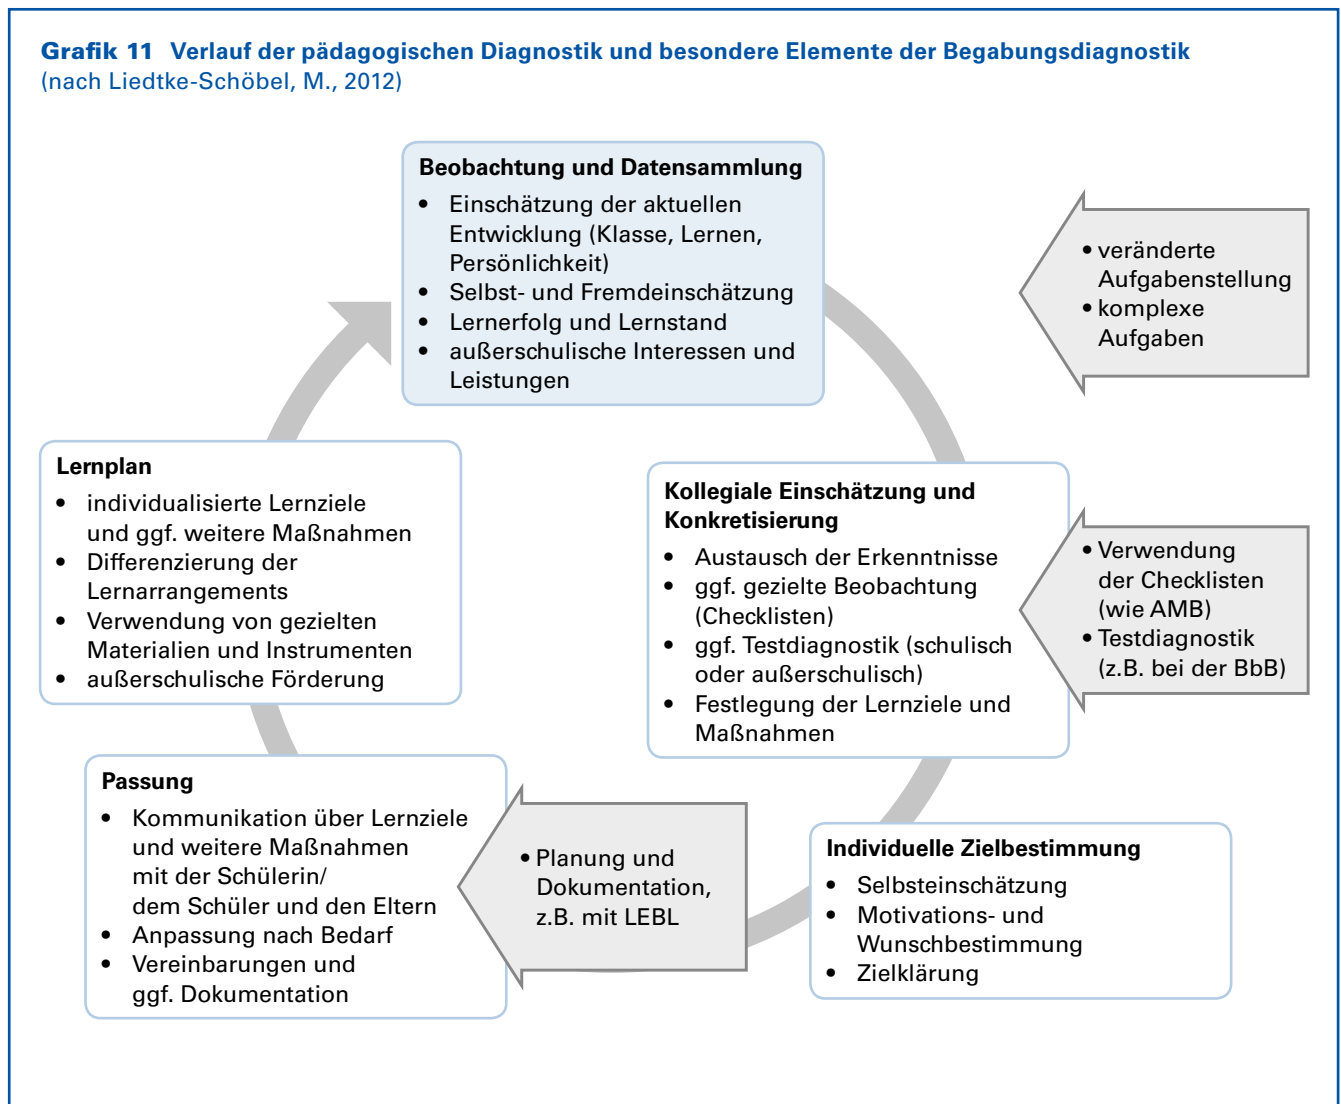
**Grafik 11 Verlauf der pädagogischen Diagnostik und besondere Elemente der Begabungsdiagnostik**
(nach Liedtke-Schöbel, M., 2012)

**Beobachtung und Datensammlung**
- Einschätzung der aktuellen Entwicklung (Klasse, Lernen, Persönlichkeit)
- Selbst- und Fremdeinschätzung
- Lernerfolg und Lernstand
- außerschulische Interessen und Leistungen

- veränderte Aufgabenstellung
- komplexe Aufgaben

**Kollegiale Einschätzung und Konkretisierung**
- Austausch der Erkenntnisse
- ggf. gezielte Beobachtung (Checklisten)
- ggf. Testdiagnostik (schulisch oder außerschulisch)
- Festlegung der Lernziele und Maßnahmen

- Verwendung der Checklisten (wie AMB)
- Testdiagnostik (z.B. bei der BbB)

**Individuelle Zielbestimmung**
- Selbsteinschätzung
- Motivations- und Wunschbestimmung
- Zielklärung

- Planung und Dokumentation, z.B. mit LEBL

**Passung**
- Kommunikation über Lernziele und weitere Maßnahmen mit der Schülerin/ dem Schüler und den Eltern
- Anpassung nach Bedarf
- Vereinbarungen und ggf. Dokumentation

**Lernplan**
- individualisierte Lernziele und ggf. weitere Maßnahmen
- Differenzierung der Lernarrangements
- Verwendung von gezielten Materialien und Instrumenten
- außerschulische Förderung